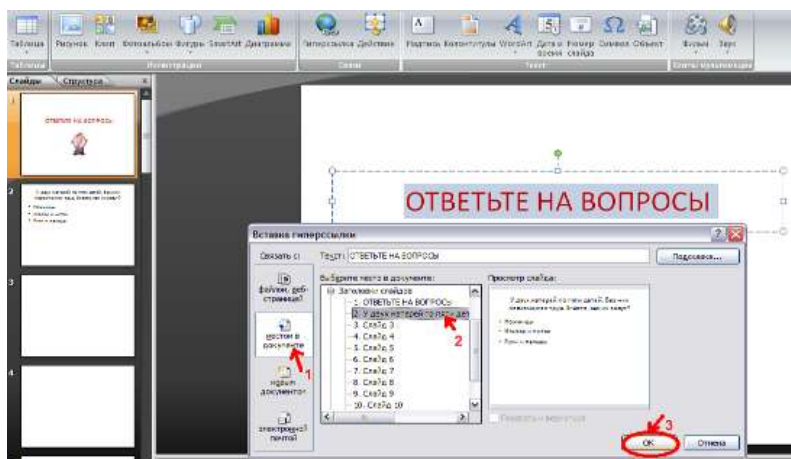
Таблица Рисунок Клип Фотоальбом Фигуры SmartArt Диаграмма Гиперссылка Действие Надпись Колонтитулы WordArt Дата и время Номер слайда Символ Объект Фильм Звук

Таблицы Иллюстрации Связи Текст Клипы мультимедиа

Слайды Структура

ОТВЕТЬТЕ НА ВОПРОСЫ

У двух матерей по пять детей. Всего пятеро детей. Как это может быть?

1

2

3

4

ОТВЕТЬТЕ НА ВОПРОСЫ

Вставка гиперссылки

Связать с: Текст: ОТВЕТЬТЕ НА ВОПРОСЫ Подсказка...

файлом, веб-страницей

местом в документе

новым документом

электронной почтой

Выберите место в документе:

Заголовки слайдов

1. ОТВЕТЬТЕ НА ВОПРОСЫ

2. У двух матерей по пять де

3. Слайд 3

4. Слайд 4

5. Слайд 5

6. Слайд 6

7. Слайд 7

8. Слайд 8

9. Слайд 9

10. Слайд 10

Просмотр слайда:

У двух матерей по пять детей. Всего пятеро детей. Как это может быть?

Показать и вернуться

1

2

3

ОК Отмена